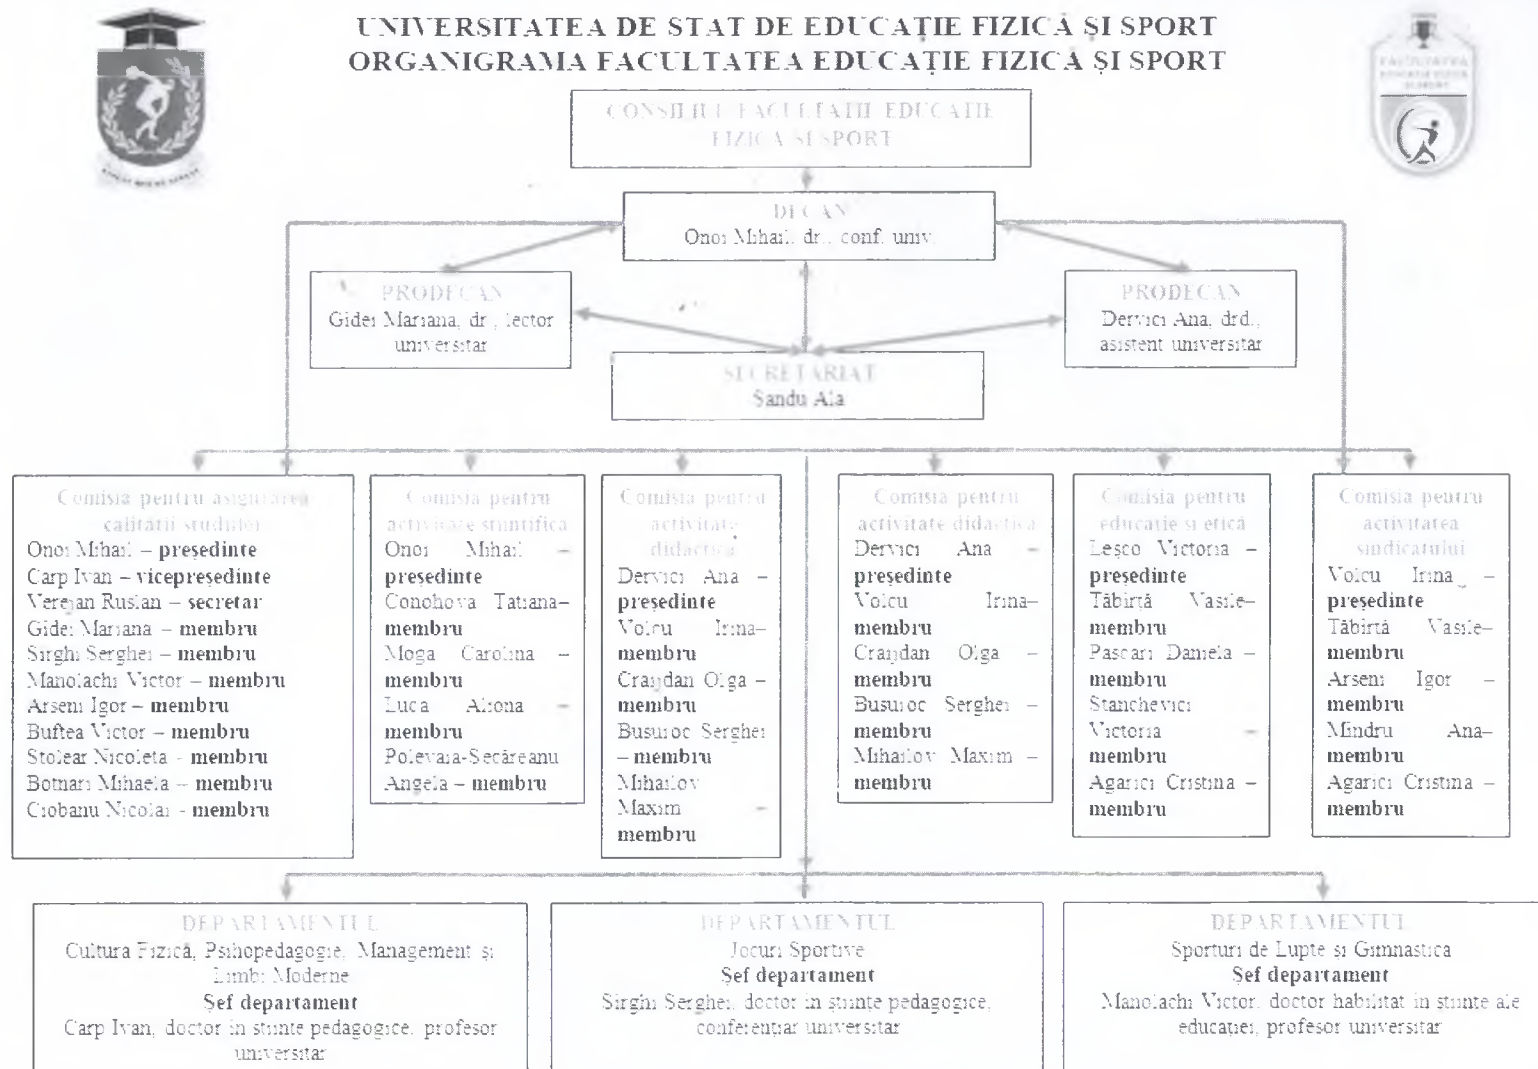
UNIVERSITATEA DE STAT DE EDUCAȚIE FIZICĂ ȘI SPORT
ORGANIGRAMA FACULTATEA EDUCAȚIE FIZICĂ ȘI SPORT

CONSILIUL FACULTĂȚII EDUCAȚIE FIZICĂ ȘI SPORT

DECAN
Onoi Mihail, dr., conf. univ.

PRODECAN
Gidei Mariana, dr., lector universitar

PRODECAN
Dervici Ana, drd., asistent universitar

SECRETARIAT
Sandu Ala

Comisia pentru asigurarea calității studiilor
Onoi Mihail – președinte
Carp Ivan – vicepreședinte
Verejan Ruslan – secretar
Gidei Mariana – membru
Sîrghi Serghei – membru
Manolachi Victor – membru
Arseni Igor – membru
Buftea Victor – membru
Stolear Nicoleta - membru
Botnari Mihaela – membru
Ciobanu Nicolai - membru

Comisia pentru activitate științifică
Onoi Mihail – președinte
Conohova Tatiana– membru
Moga Carolina – membru
Luca Aliona – membru
Polevaia-Secăreanu Angela – membru

Comisia pentru activitate didactică
Dervici Ana – președinte
Volcu Irina– membru
Craijdan Olga – membru
Busuioc Serghei – membru
Mihailov Maxim – membru

Comisia pentru activitate didactică
Dervici Ana – președinte
Volcu Irina– membru
Craijdan Olga – membru
Busuioc Serghei – membru
Mihailov Maxim – membru

Comisia pentru educație și etică
Lesco Victoria – președinte
Tăbîrță Vasile– membru
Pascari Daniela – membru
Stanchevici Victoria – membru
Agarici Cristina – membru

Comisia pentru activitatea sindicatului
Volcu Irina – președinte
Tăbîrță Vasile– membru
Arseni Igor – membru
Mîndru Ana– membru
Agarici Cristina – membru

DEPARTAMENTUL
Cultura Fizică, Psihopedagogie, Management și Limbi Moderne
Șef departament
Carp Ivan, doctor în științe pedagogice, profesor universitar

DEPARTAMENTUL
Jocuri Sportive
Șef departament
Sîrghi Serghei, doctor în științe pedagogice, conferențiar universitar

DEPARTAMENTUL
Sporturi de Lupte și Gimnastică
Șef departament
Manolachi Victor, doctor habilitat în științe ale educației, profesor universitar